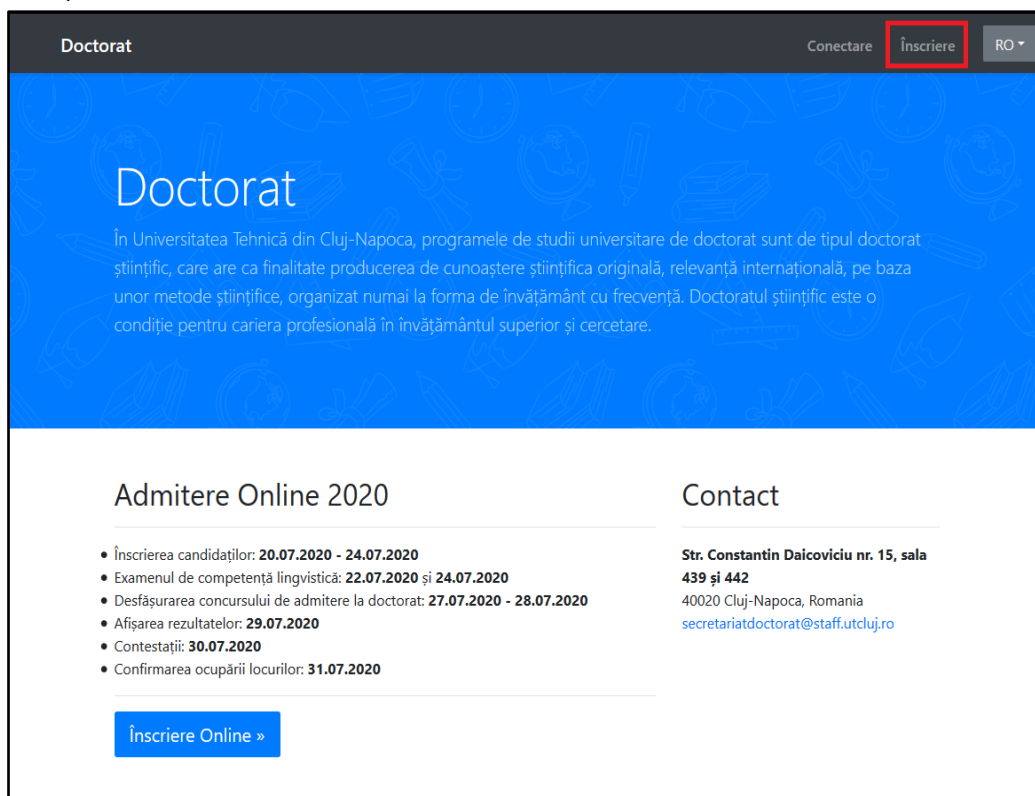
Doctorat

Conectare Înscriere RO

Doctorat

În Universitatea Tehnică din Cluj-Napoca, programele de studii universitare de doctorat sunt de tipul doctorat științific, care are ca finalitate producerea de cunoaștere științifica originală, relevanță internațională, pe baza unor metode științifice, organizat numai la forma de învățământ cu frecvență. Doctoratul științific este o condiție pentru cariera profesională în învățământul superior și cercetare.

Admitere Online 2020

- Înscrierea candidaților: **20.07.2020 - 24.07.2020**
- Examenul de competență lingvistică: **22.07.2020** și **24.07.2020**
- Desfășurarea concursului de admitere la doctorat: **27.07.2020 - 28.07.2020**
- Afișarea rezultatelor: **29.07.2020**
- Contestații: **30.07.2020**
- Confirmarea ocupării locurilor: **31.07.2020**

Înscriere Online »

Contact

**Str. Constantin Daicoviciu nr. 15, sala 439 și 442**
40020 Cluj-Napoca, Romania
secretariatdoctorat@staff.utcluj.ro